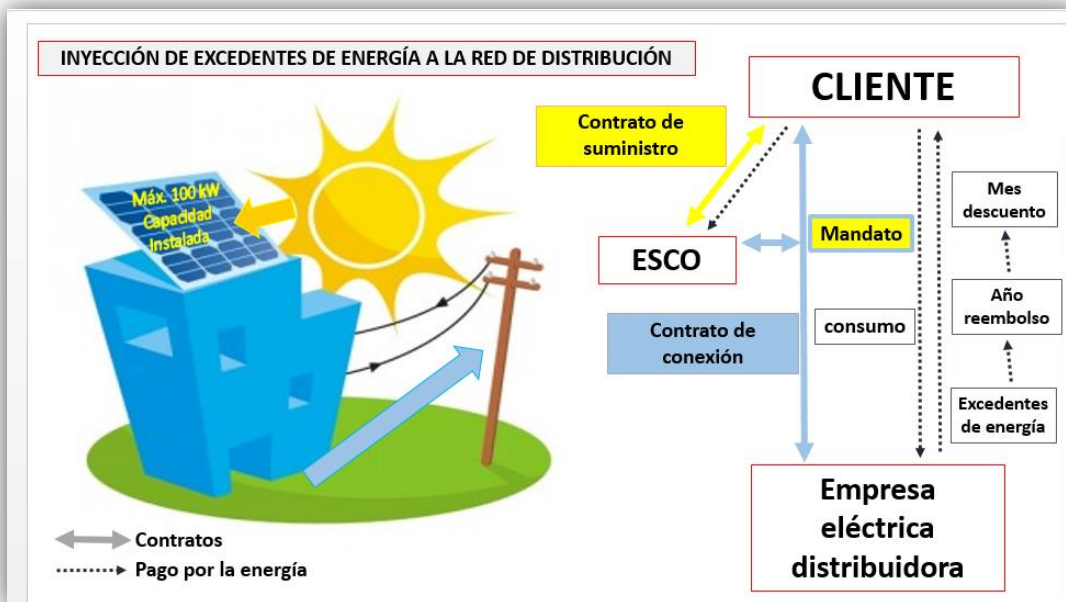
INYECCIÓN DE EXCEDENTES DE ENERGÍA A LA RED DE DISTRIBUCIÓN

Máx. 100 kW Capacidad instalada

CLIENTE

Contrato de suministro

ESCO

Mandato

Contrato de conexión

consumo

Mes descuento

Año reembolso

Excedentes de energía

Empresa eléctrica distribuidora

Contratos

Pago por la energía